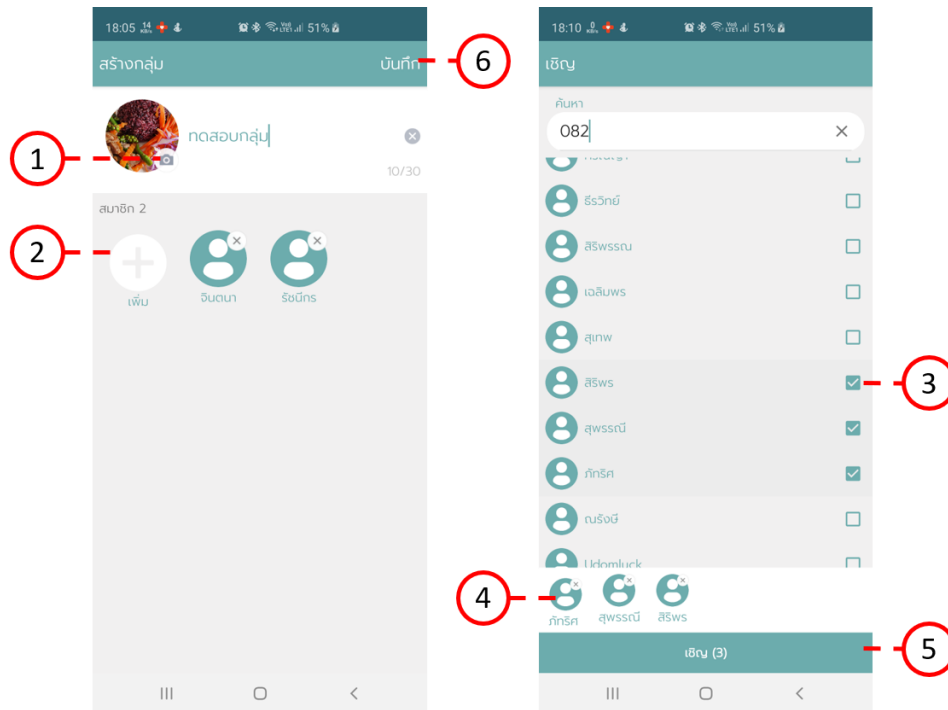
18:05 51%

สร้างกลุ่ม

บันทึก

6

1

ทดสอบกลุ่ม

10/30

สมาชิก 2

2

เพิ่ม

จินตนา

รัชนีกร

18:10 51%

เชิญ

ค้นหา

082

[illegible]

ธีรวิทย์

สิริพรรณ

เฉลิมพร

สุเทพ

สิริพร

3

สุพรรณี

ภัทริศ

ณรังษี

Udomluck

4

ภัทริศ

สุพรรณี

สิริพร

เชิญ (3)

5